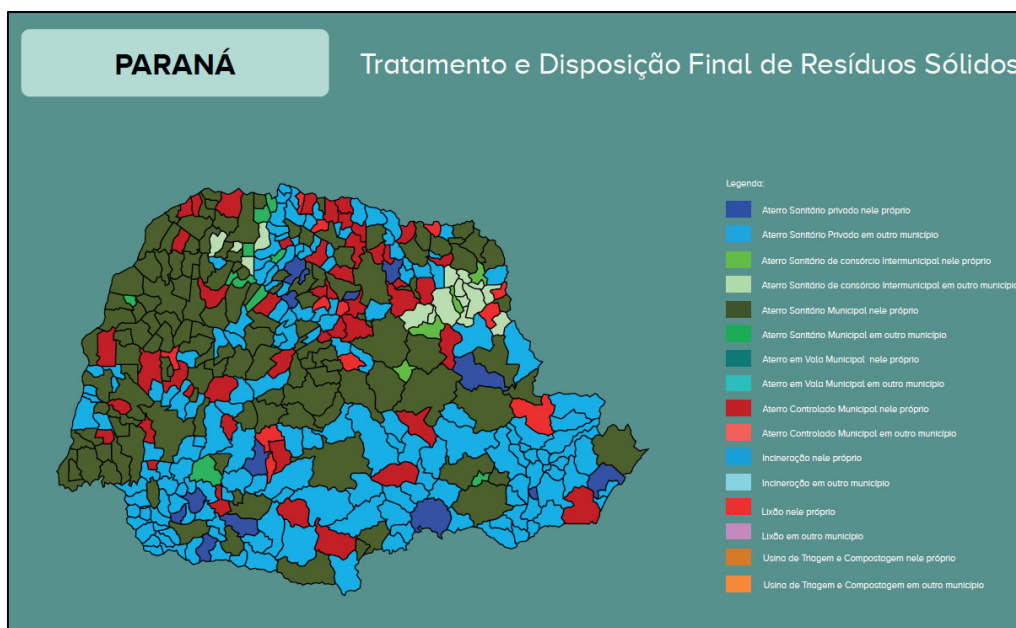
PARANÁ

Tratamento e Disposição Final de Resíduos Sólidos

Legenda:

Aterro Sanitário privado nele próprio

Aterro Sanitário Privado em outro município

Aterro Sanitário de consórcio Intermunicipal nele próprio

Aterro Sanitário de consórcio Intermunicipal em outro município

Aterro Sanitário Municipal nele próprio

Aterro Sanitário Municipal em outro município

Aterro em Vala Municipal nele próprio

Aterro em Vala Municipal em outro município

Aterro Controlado Municipal nele próprio

Aterro Controlado Municipal em outro município

Incineração nele próprio

Incineração em outro município

Lixão nele próprio

Lixão em outro município

Usina de Triagem e Compostagem nele próprio

Usina de Triagem e Compostagem em outro município